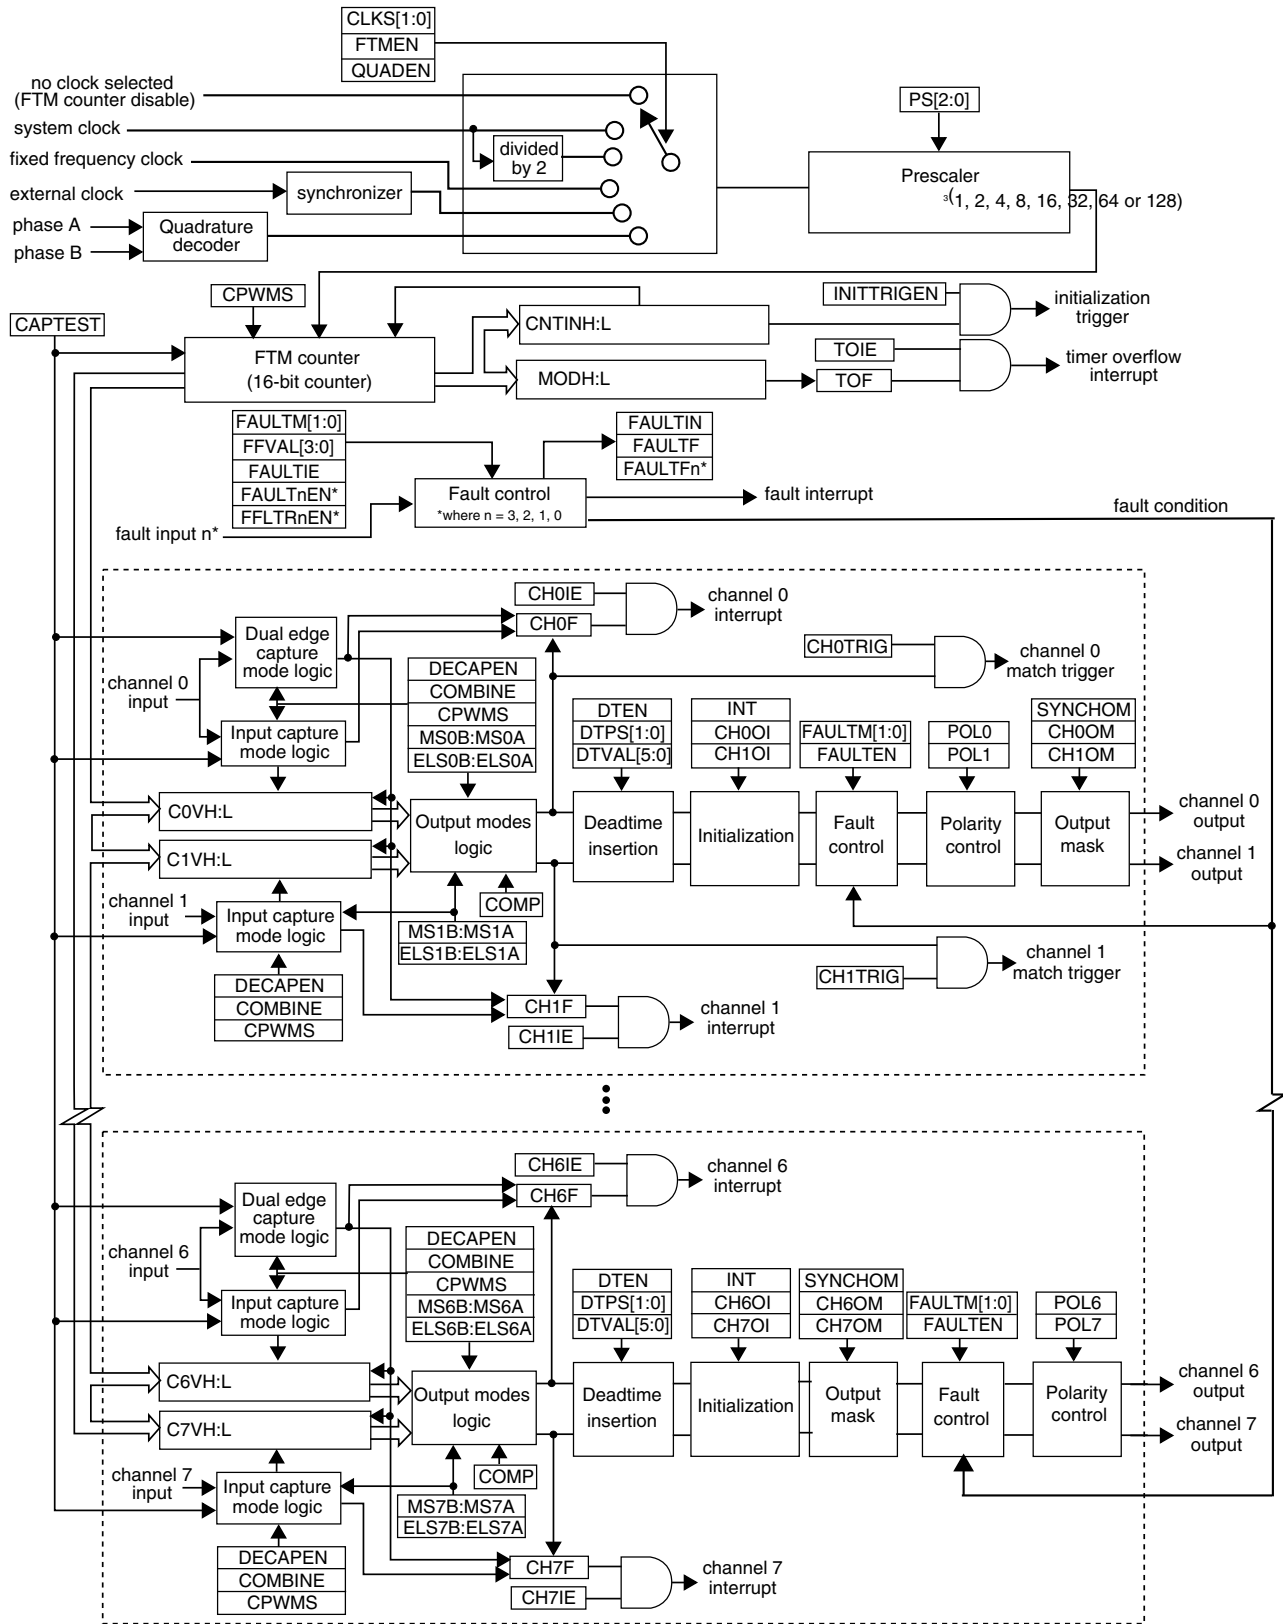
CLKS[1:0]
FTMEN
QUADEN

no clock selected (FTM counter disable)
system clock
fixed frequency clock
external clock
phase A
phase B

divided by 2
synchronizer
Quadrature decoder

PS[2:0]
Prescaler
(1, 2, 4, 8, 16, 32, 64 or 128)

CPWMS
CAPTEST
FTM counter
(16-bit counter)
CNTINH:L
MODH:L
INITTRIGEN
initialization trigger
TOIE
TOF
timer overflow interrupt

FAULTM[1:0]
FFVAL[3:0]
FAULTIE
FAULTnEN*
FFLTRnEN*
fault input n*
Fault control
*where n = 3, 2, 1, 0
FAULTIN
FAULTF
FAULTFn*
fault interrupt
fault condition

CH0IE
CH0F
channel 0 interrupt
Dual edge capture mode logic
channel 0 input
Input capture mode logic
CH0TRIG
channel 0 match trigger
DECAPEN
COMBINE
CPWMS
MS0B:MS0A
ELS0B:ELS0A
DTEN
DTPS[1:0]
DTVAL[5:0]
INT
CH0OI
CH1OI
FAULTM[1:0]
FAULTEN
POL0
POL1
SYNCHOM
CH0OM
CH1OM
C0VH:L
C1VH:L
Output modes logic
Deadtime insertion
Initialization
Fault control
Polarity control
Output mask
channel 0 output
channel 1 output
COMP
channel 1 input
Input capture mode logic
MS1B:MS1A
ELS1B:ELS1A
CH1TRIG
channel 1 match trigger
DECAPEN
COMBINE
CPWMS
CH1F
CH1IE
channel 1 interrupt

CH6IE
CH6F
channel 6 interrupt
Dual edge capture mode logic
channel 6 input
Input capture mode logic
DECAPEN
COMBINE
CPWMS
MS6B:MS6A
ELS6B:ELS6A
DTEN
DTPS[1:0]
DTVAL[5:0]
INT
CH6OI
CH7OI
SYNCHOM
CH6OM
CH7OM
FAULTM[1:0]
FAULTEN
POL6
POL7
C6VH:L
C7VH:L
Output modes logic
Deadtime insertion
Initialization
Output mask
Fault control
Polarity control
channel 6 output
channel 7 output
COMP
channel 7 input
Input capture mode logic
MS7B:MS7A
ELS7B:ELS7A
DECAPEN
COMBINE
CPWMS
CH7F
CH7IE
channel 7 interrupt